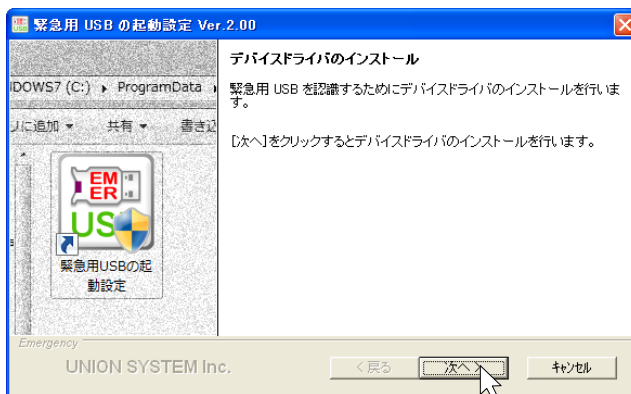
緊急用 USB の起動設定 Ver.2.00

IDOWS7 (C:) ▸ ProgramData ▸

リに追加 ▾ 共有 ▾ 書き込

EM ER USB

緊急用USBの起動設定

デバイスドライバのインストール

緊急用 USB を認識するためにデバイスドライバのインストールを行います。

[次へ]をクリックするとデバイスドライバのインストールを行います。

Emergency

UNION SYSTEM Inc.

< 戻る

次へ >

キャンセル